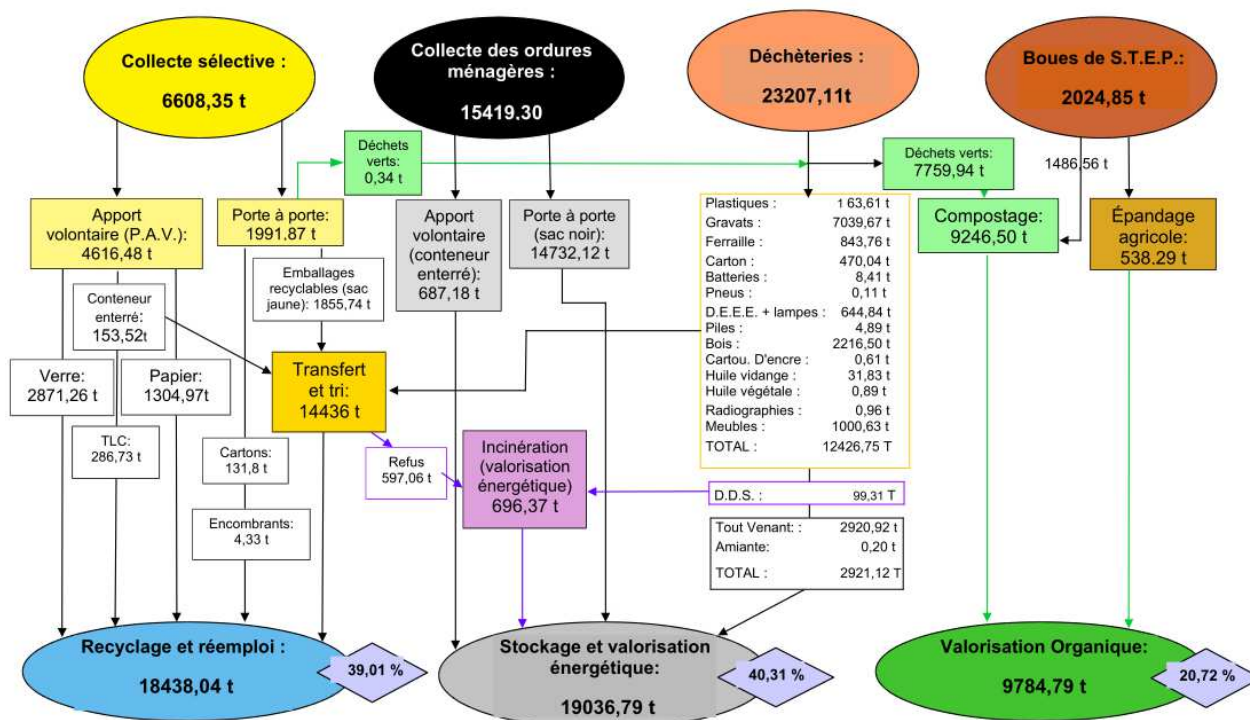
Collecte sélective :
6608,35 t

Collecte des ordures ménagères :
15419.30

Déchèteries :
23207,11t

Boues de S.T.E.P.:
2024,85 t

Déchets verts: 0,34 t

Déchets verts: 7759,94 t

1486,56 t

Apport volontaire (P.A.V.): 4616,48 t

Porte à porte: 1991,87 t

Apport volontaire (conteneur enterré): 687,18 t

Porte à porte (sac noir): 14732,12 t

Compostage: 9246,50 t

Épandage agricole: 538.29 t

Emballages recyclables (sac jaune): 1855,74 t

Conteneur enterré: 153,52t

| | |
|---|---|
| Plastiques : | 1 63,61 t |
| Gravats : | 7039,67 t |
| Ferraille : | 843,76 t |
| Carton : | 470,04 t |
| Batteries : | 8,41 t |
| Pneus : | 0,11 t |
| D.E.E.E. + lampes : | 644,84 t |
| Piles : | 4,89 t |
| Bois : | 2216,50 t |
| Cartou. D'encre : | 0,61 t |
| Huile vidange : | 31,83 t |
| Huile végétale : | 0,89 t |
| Radiographies : | 0,96 t |
| Meubles : | 1000,63 t |
| TOTAL : | 12426,75 T |

Verre: 2871,26 t

Papier: 1304,97t

Transfert et tri: 14436 t

TLC: 286,73 t

Cartons: 131,8 t

Refus 597,06 t

Incinération (valorisation énergétique) 696,37 t

D.D.S. : 99,31 T

| | |
|---|---|
| Tout Venant: : | 2920,92 t |
| Amiante: | 0,20 t |
| TOTAL : | 2921,12 T |

Encombrants: 4,33 t

Recyclage et réemploi :
18438,04 t
39,01 %

Stockage et valorisation énergétique:
19036,79 t
40,31 %

Valorisation Organique:
9784,79 t
20,72 %